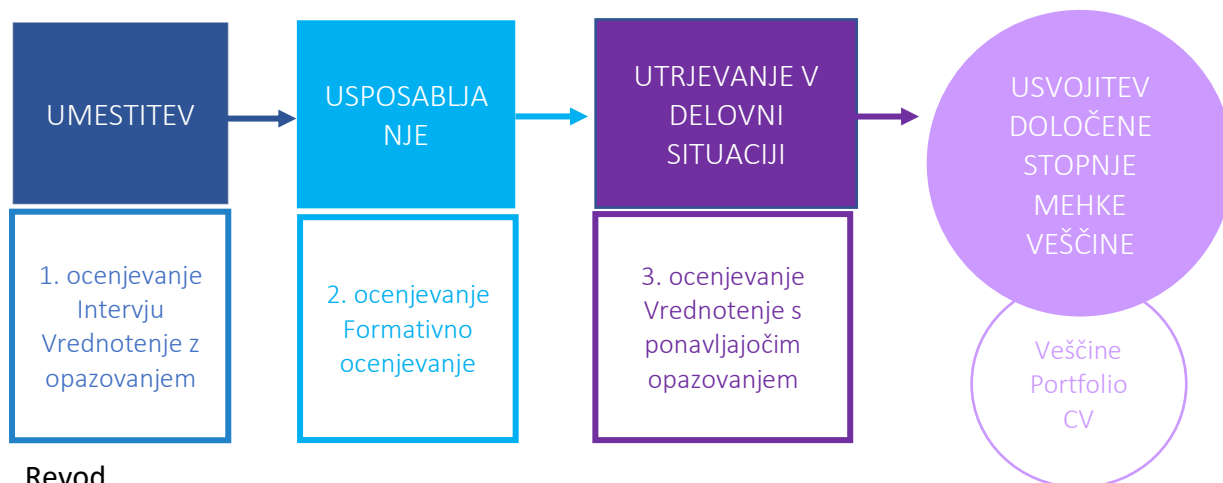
UMESTITEV

USPOSABLJANJE

UTRJEVANJE V DELOVNI SITUACIJI

USVOJITEV DOLOČENE STOPNJE MEHKE VEŠČINE

1. ocenjevanje Intervju Vrednotenje z opazovanjem

2. ocenjevanje Formativno ocenjevanje

3. ocenjevanje Vrednotenje s ponavljajočim opazovanjem

Veščine Portfolio CV

Revod